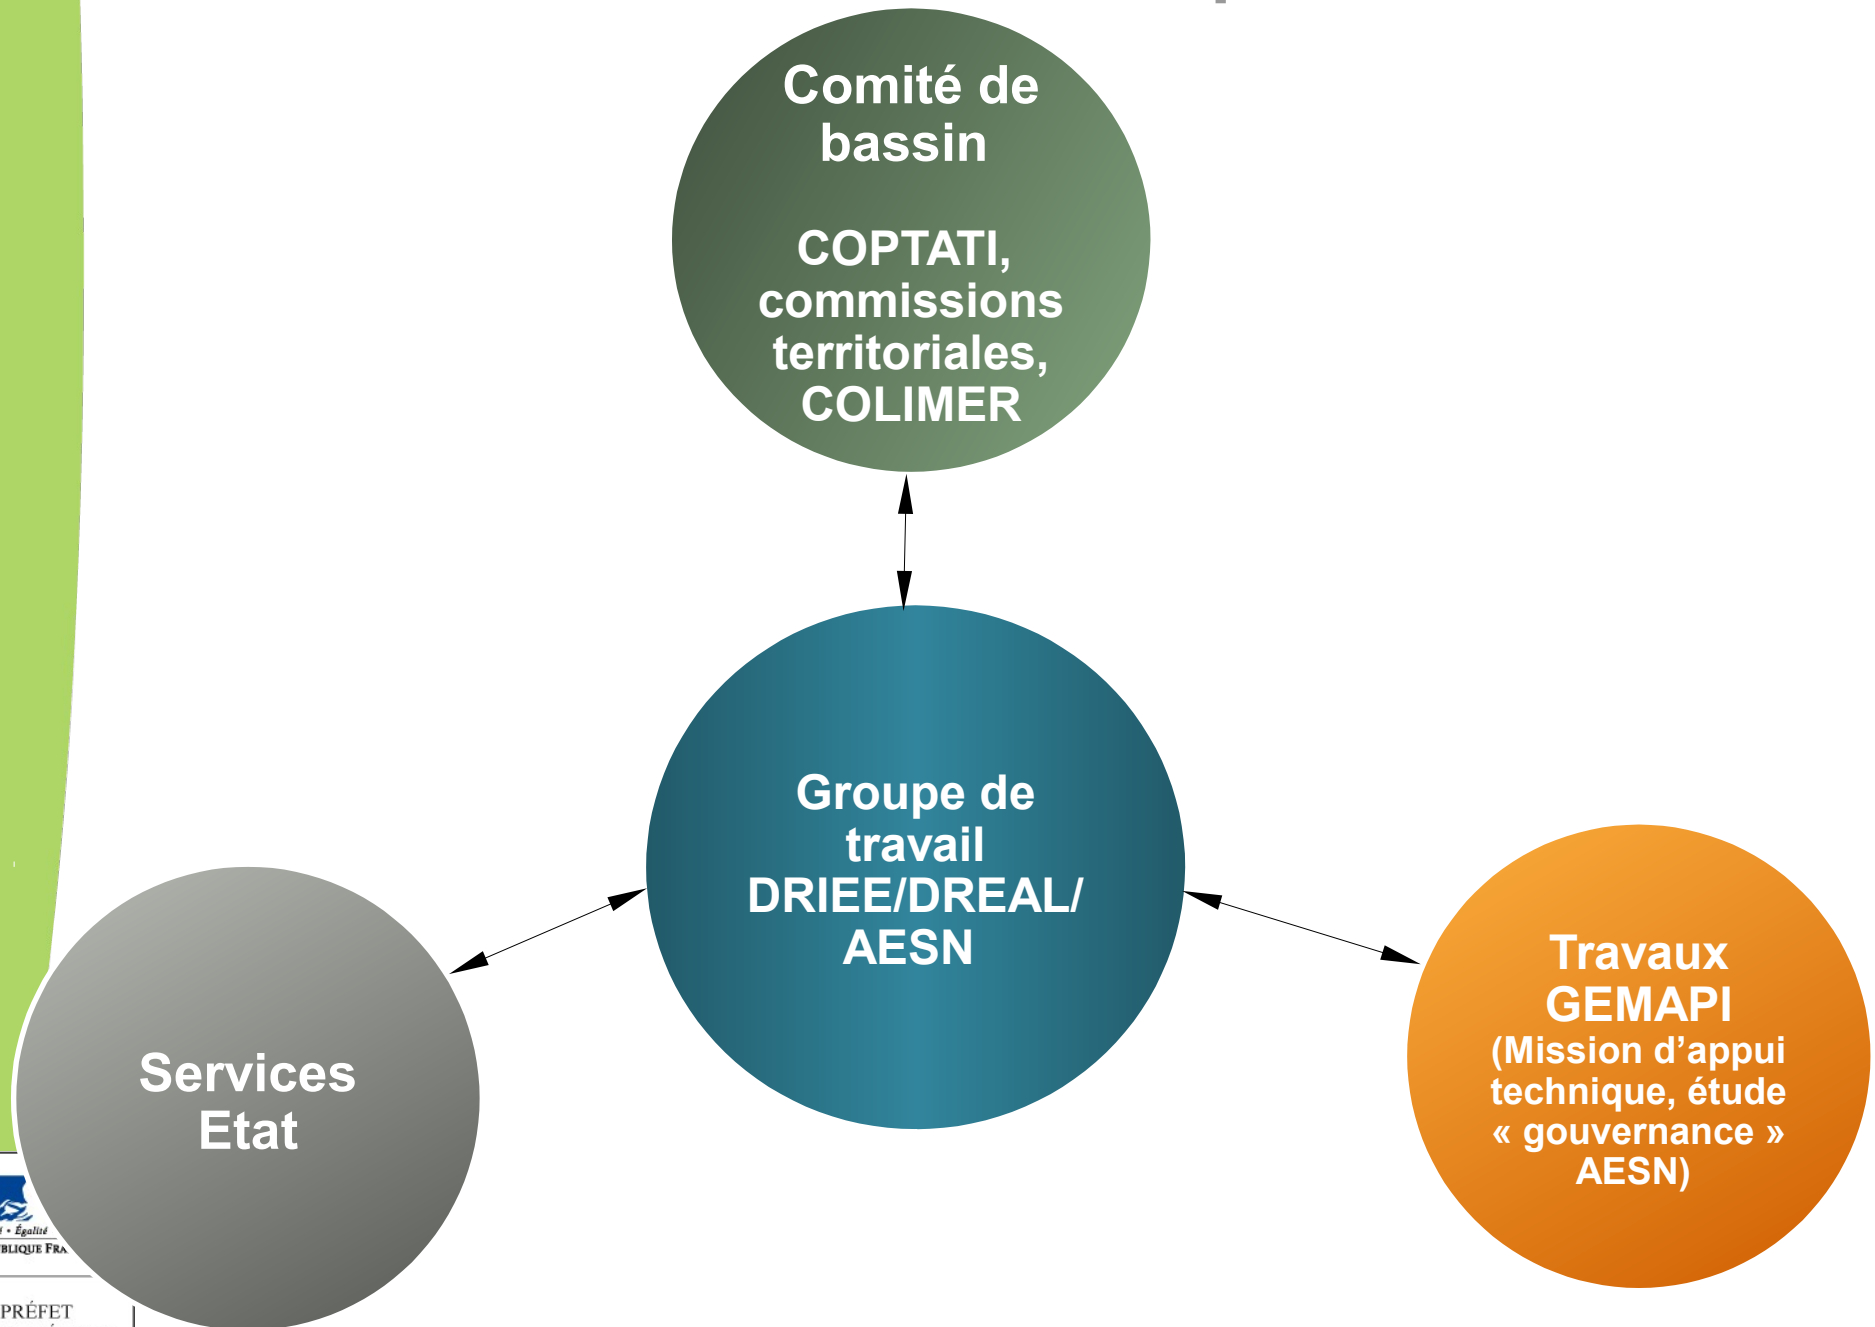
Comité de bassin

COPTATI, commissions territoriales, COLIMER

Groupe de travail DRIEE/DREAL/ AESN

Services Etat

Travaux GEMAPI (Mission d’appui technique, étude « gouvernance » AESN)

· Égalité
BLIQUE FRA

PRÉFET